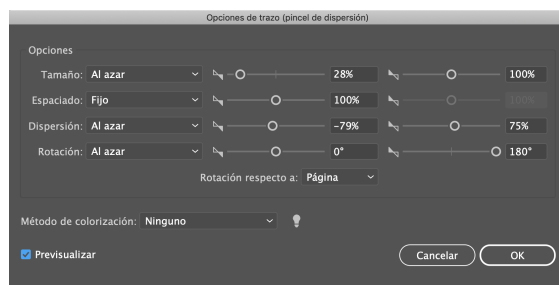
Opciones de trazo (pincel de dispersión)

Opciones

Tamaño: Al azar 28% 100%

Espaciado: Fijo 100% 100%

Dispersión: Al azar -79% 75%

Rotación: Al azar 0° 180°

Rotación respecto a: Página

Método de colorización: Ninguno

Previsualizar

Cancelar

OK